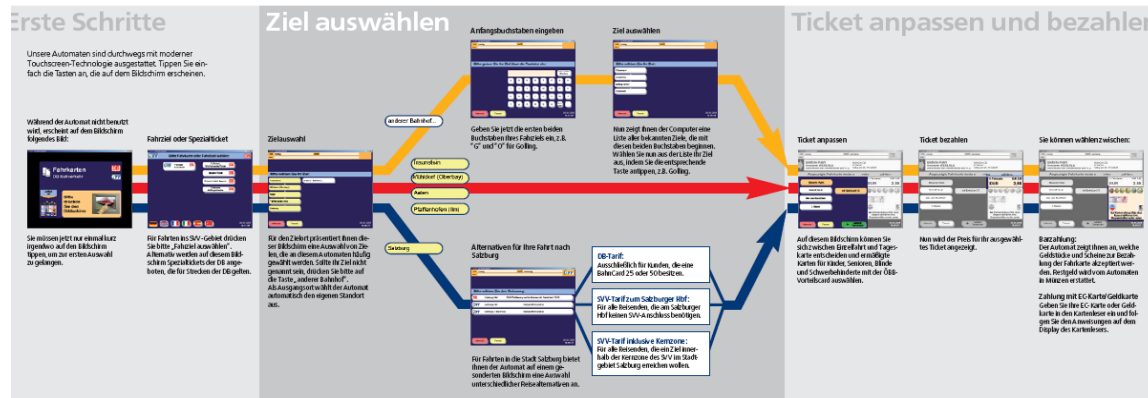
Erste Schritte

Unsere Automaten sind durchwegs mit moderner Touchscreen-Technologie ausgestattet. Tippen Sie einfach die Tasten an, die auf dem Bildschirm erscheinen.

Während der Automat nicht benutzt wird, erscheint auf dem Bildschirm folgendes Bild:

Fahrkarten

Sie müssen jetzt nur einmal kurz irgendwo auf den Bildschirm tippen, um zur ersten Auswahl zu gelangen.

Fahrziel oder Spezialticket

Für Fahrten ins SVV-Gebiet drücken Sie bitte „Fahrziel auswählen". Alternativ werden auf diesem Bildschirm Spezialtickets der DB angeboten, die für Strecken der DB gelten.

Ziel auswählen

Zielauswahl

Für den Zielort präsentiert Ihnen dieser Bildschirm eine Auswahl von Zielen, die an diesem Automaten häufig gewählt werden. Sollte Ihr Ziel nicht genannt sein, drücken Sie bitte auf die Taste „anderer Bahnhof". Als Ausgangsort wählt der Automat automatisch den eigenen Standort aus.

anderer Bahnhof...

Traunstein

Mühldorf (Oberbay)

Aalen

Pfaffenhofen (Ilm)

Salzburg

Anfangsbuchstaben eingeben

Geben Sie jetzt die ersten beiden Buchstaben Ihres Fahrziels ein, z.B. "G" und "O" für Golling.

Ziel auswählen

Nun zeigt Ihnen der Computer eine Liste aller bekannten Ziele, die mit diesen beiden Buchstaben beginnen. Wählen Sie nun aus der Liste Ihr Ziel aus, indem Sie die entsprechende Taste antippen, z.B. Golling.

Alternativen für Ihre Fahrt nach Salzburg

Für Fahrten in die Stadt Salzburg bietet Ihnen der Automat auf einem gesonderten Bildschirm eine Auswahl unterschiedlicher Reisealternativen an.

DB-Tarif:
Ausschließlich für Kunden, die eine BahnCard 25 oder 50 besitzen.

SVV-Tarif zum Salzburger Hbf:
Für alle Reisenden, die am Salzburger Hbf keinen SVV-Anschluss benötigen.

SVV-Tarif inklusive Kernzone:
Für alle Reisenden, die ein Ziel innerhalb der Kernzone des SVV im Stadtgebiet Salzburg erreichen wollen.

Ticket anpassen und bezahlen

Ticket anpassen

Auf diesem Bildschirm können Sie sich zwischen Einzelfahrt und Tageskarte entscheiden und ermäßigte Karten für Kinder, Senioren, Blinde und Schwerbehinderte mit der ÖBB-Vorteilscard auswählen.

Ticket bezahlen

Nun wird der Preis für Ihr ausgewähltes Ticket angezeigt.

Sie können wählen zwischen:

Barzahlung:
Der Automat zeigt Ihnen an, welche Geldstücke und Scheine zur Bezahlung der Fahrkarte akzeptiert werden. Restgeld wird vom Automaten in Münzen erstattet.

Zahlung mit EC-Karte/ Geldkarte
Geben Sie Ihre EC-Karte oder Geldkarte in den Kartenleser ein und folgen Sie den Anweisungen auf dem Display des Kartenlesers.